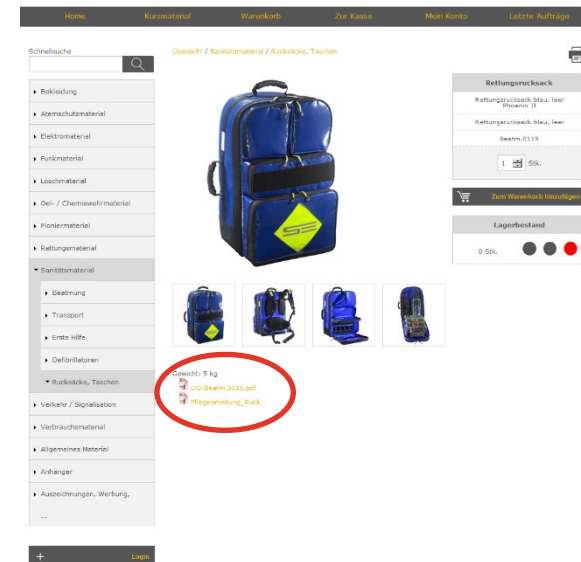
Home Kursmaterial Warenkorb Zur Kasse Mein Konto Letzte Aufträge

Schnellsuche

Bekleidung
Atemschutzmaterial
Elektromaterial
Funkmaterial
Löschmaterial
Oel- / Chemiewehrmaterial
Pioniermaterial
Rettungsmaterial
Sanitätsmaterial
Beatmung
Transport
Erste Hilfe
Defibrillatoren
Rucksäcke, Taschen
Verkehr / Signalisation
Verbrauchsmaterial
Allgemeines Material
Anhänger
Auszeichnungen, Werbung,
...

+ Login

Übersicht / Sanitätsmaterial / Rucksäcke, Taschen

Gewicht: 5 kg
DO-Beatm.0115.pdf
Pflegeanleitung_Ruck

Rettungsrucksack
Rettungsrucksack blau, leer Phoenix II
Rettungsrucksack blau, leer
Beatm.0115
1 Stk.
Zum Warenkorb hinzufügen

Lagerbestand
0 Stk.